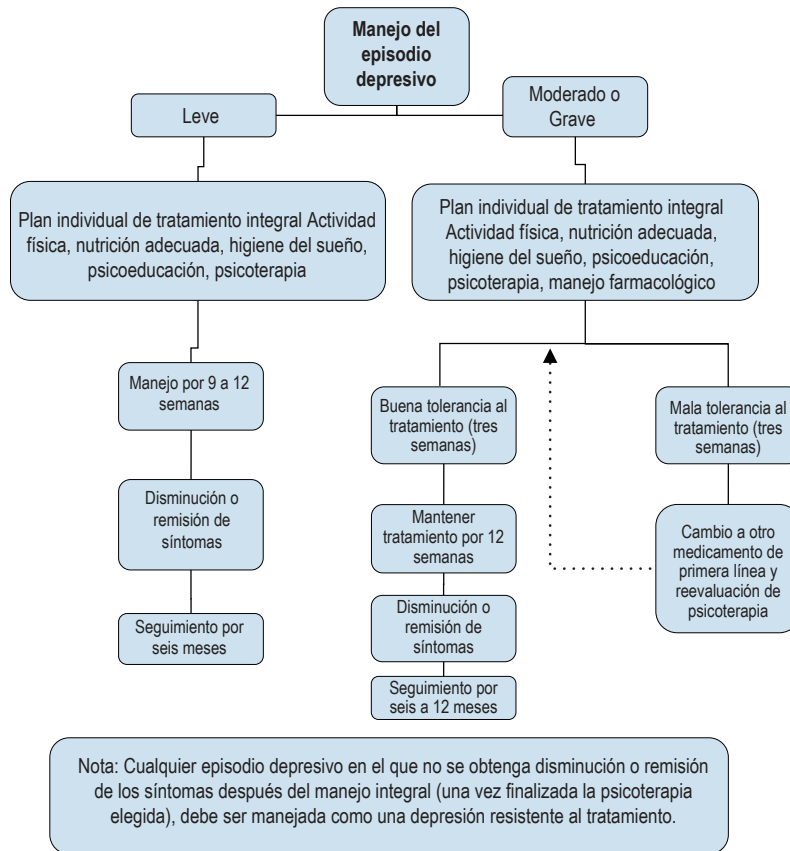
Manejo del episodio depresivo

Leve

Moderado o Grave

Plan individual de tratamiento integral Actividad física, nutrición adecuada, higiene del sueño, psicoeducación, psicoterapia

Plan individual de tratamiento integral Actividad física, nutrición adecuada, higiene del sueño, psicoeducación, psicoterapia, manejo farmacológico

Manejo por 9 a 12 semanas

Disminución o remisión de síntomas

Seguimiento por seis meses

Buena tolerancia al tratamiento (tres semanas)

Mantener tratamiento por 12 semanas

Disminución o remisión de síntomas

Seguimiento por seis a 12 meses

Mala tolerancia al tratamiento (tres semanas)

Cambio a otro medicamento de primera línea y reevaluación de psicoterapia

Nota: Cualquier episodio depresivo en el que no se obtenga disminución o remisión de los síntomas después del manejo integral (una vez finalizada la psicoterapia elegida), debe ser manejada como una depresión resistente al tratamiento.